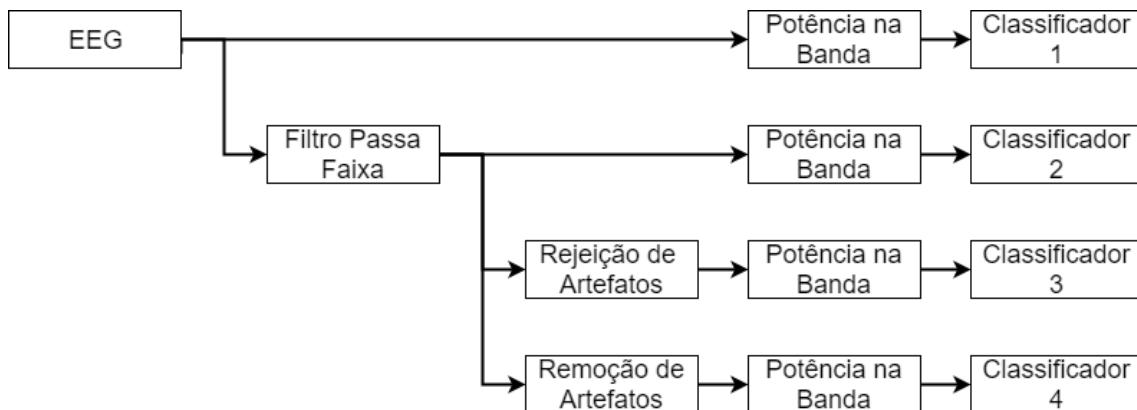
EEG

Potência na Banda

Classificador 1

Filtro Passa Faixa

Potência na Banda

Classificador 2

Rejeição de Artefatos

Potência na Banda

Classificador 3

Remoção de Artefatos

Potência na Banda

Classificador 4